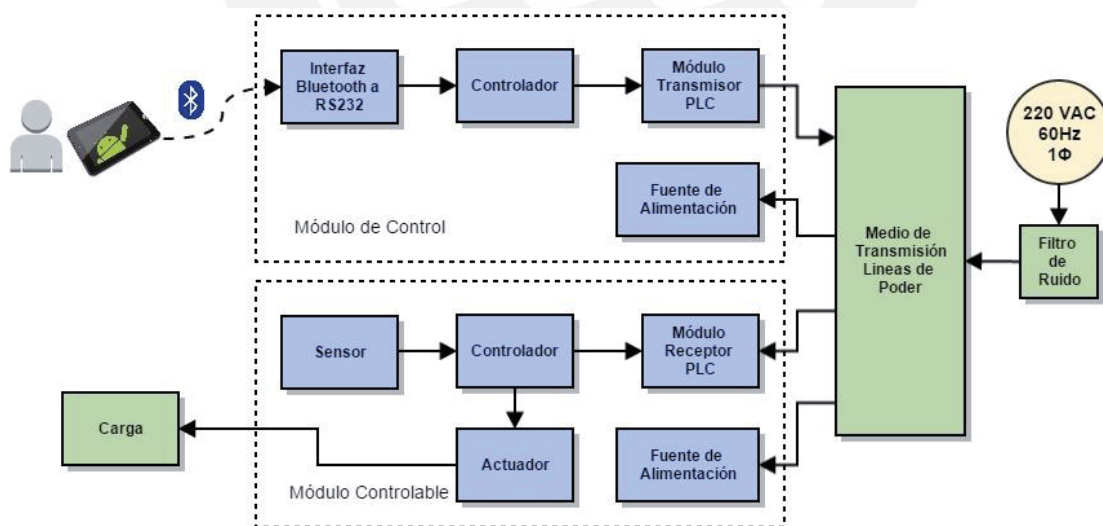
Interfaz Bluetooth a RS232

Controlador

Módulo Transmisor PLC

Fuente de Alimentación

Módulo de Control

Medio de Transmisión Lineas de Poder

220 VAC 60Hz 1Φ

Filtro de Ruido

Sensor

Controlador

Módulo Receptor PLC

Carga

Actuador

Fuente de Alimentación

Módulo Controlable